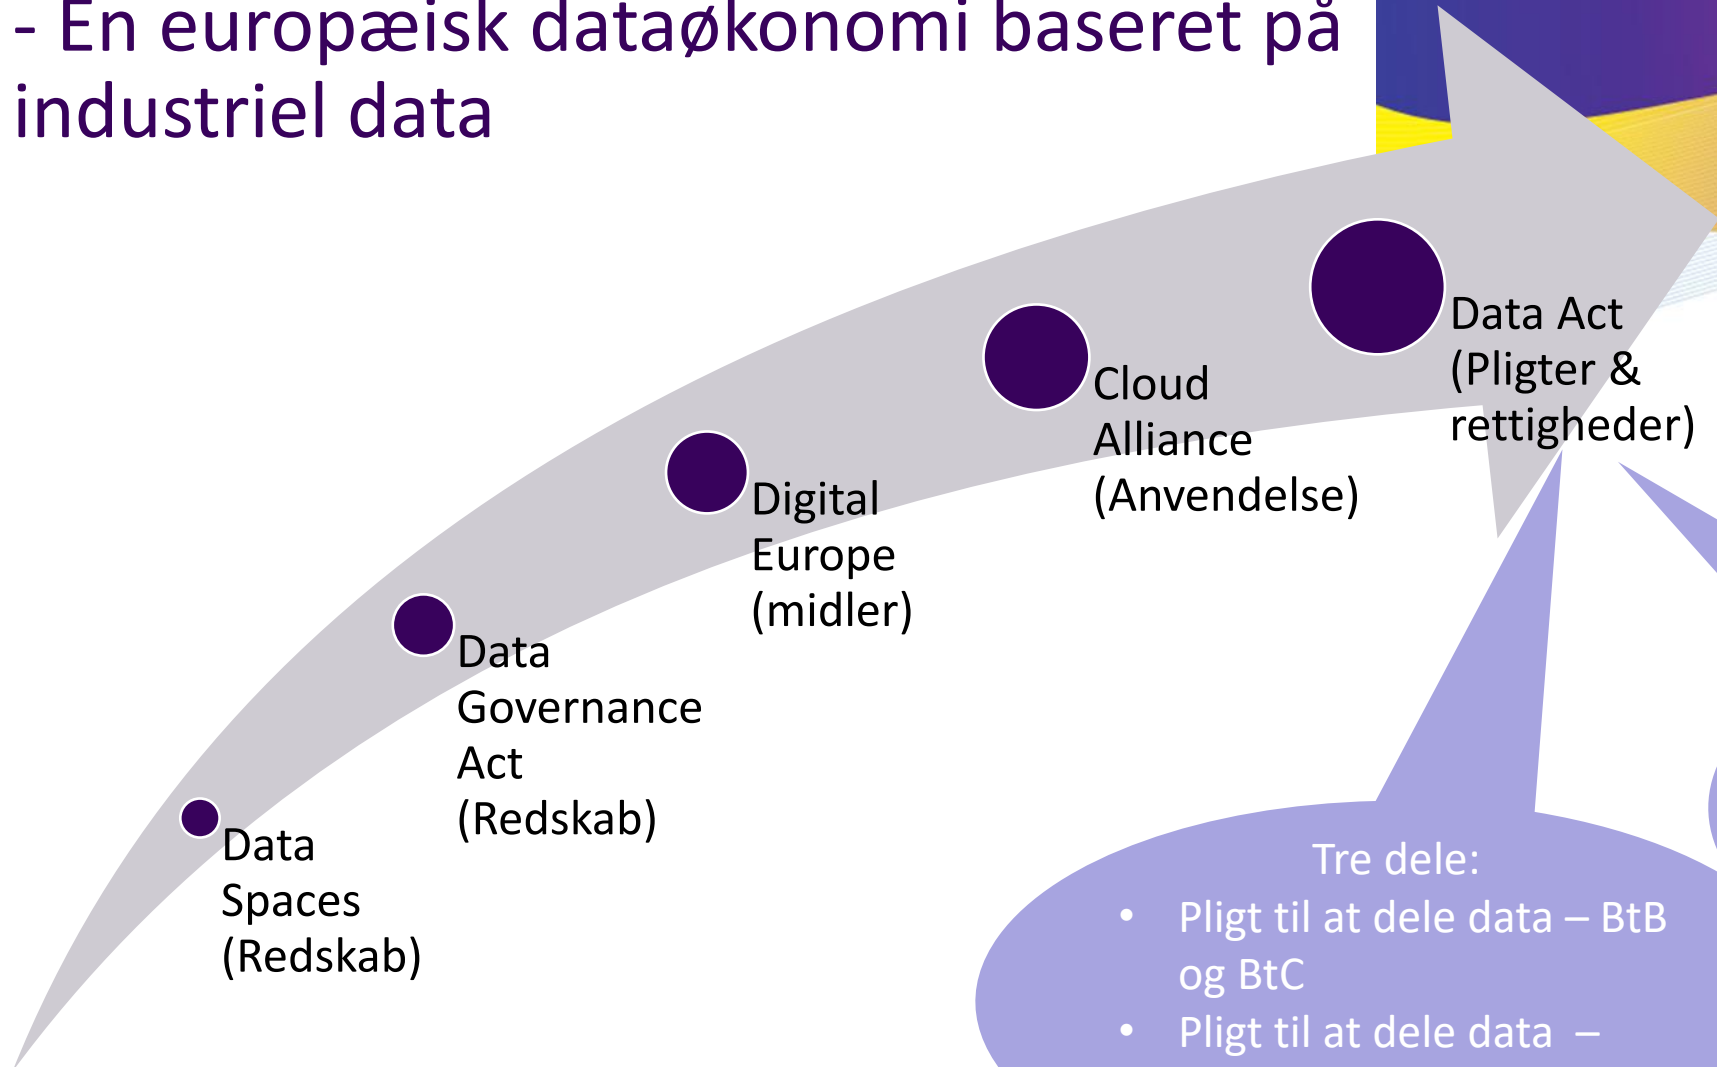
- En europæisk dataøkonomi baseret på industriel data

Data Spaces (Redskab)

Data Governance Act (Redskab)

Digital Europe (midler)

Cloud Alliance (Anvendelse)

Data Act (Pligter & rettigheder)

Tre dele:
- Pligt til at dele data – BtB og BtC
- Pligt til at dele data –